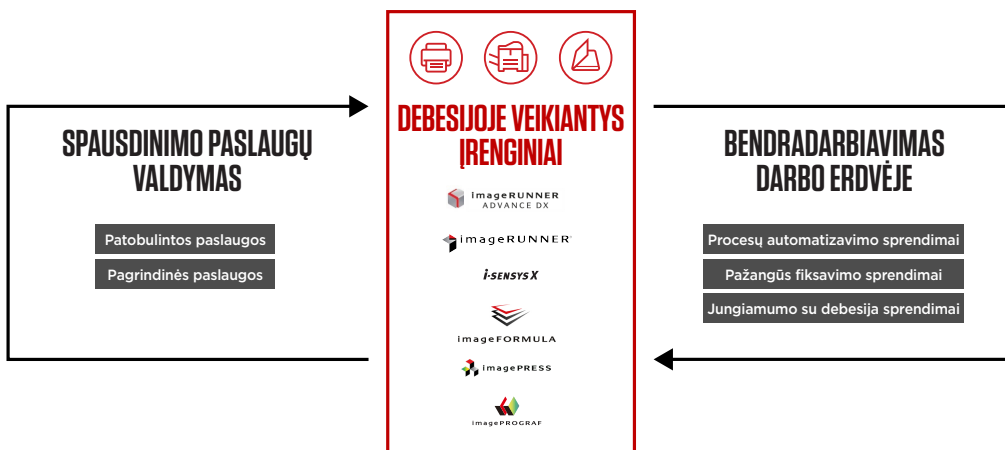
SPAUSDINIMO PASLAUGŲ VALDYMAS

Patobulintos paslaugos

Pagrindinės paslaugos

DEBESIJOJE VEIKIANTYS ĮRENGINIAI

imageRUNNER ADVANCE DX

imageRUNNER

i-SENSYS X

imageFORMULA

imagePRESS

imagePROGRAF

BENDRADARBIAVIMAS DARBO ERDVĖJE

Procesų automatizavimo sprendimai

Pažangūs fiksavimo sprendimai

Jungiamumo su debesija sprendimai